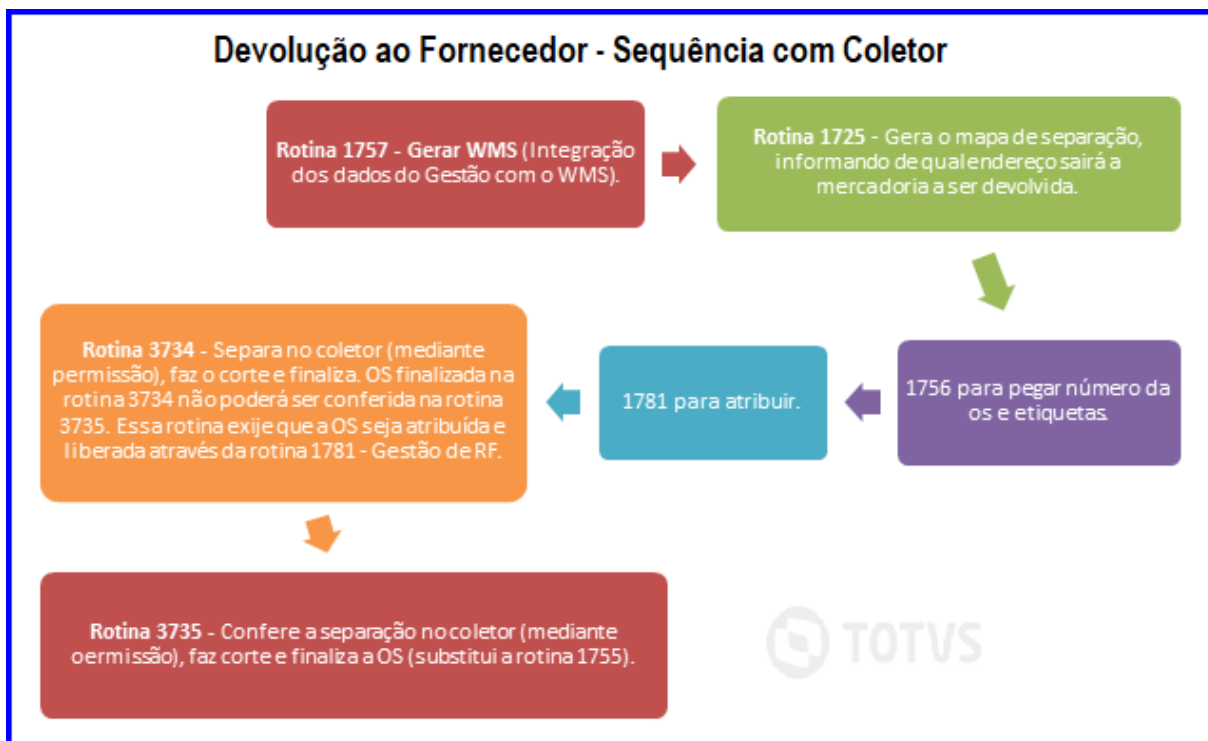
Devolução ao Fornecedor - Sequência com Coletor

Rotina 1757 - Gerar WMS (Integração dos dados do Gestão com o WMS).

Rotina 1725 - Gera o mapa de separação, informando de qual endereço sairá a mercadoria a ser devolvida.

1756 para pegar número da os e etiquetas.

1781 para atribuir.

Rotina 3734 - Separa no coletor (mediante permissão), faz o corte e finaliza. OS finalizada na rotina 3734 não poderá ser conferida na rotina 3735. Essa rotina exije que a OS seja atribuída e liberada através da rotina 1781 - Gestão de RF.

Rotina 3735 - Confere a separação no coletor (mediante oermissão), faz corte e finaliza a OS (substitui a rotina 1755).

TOTVS